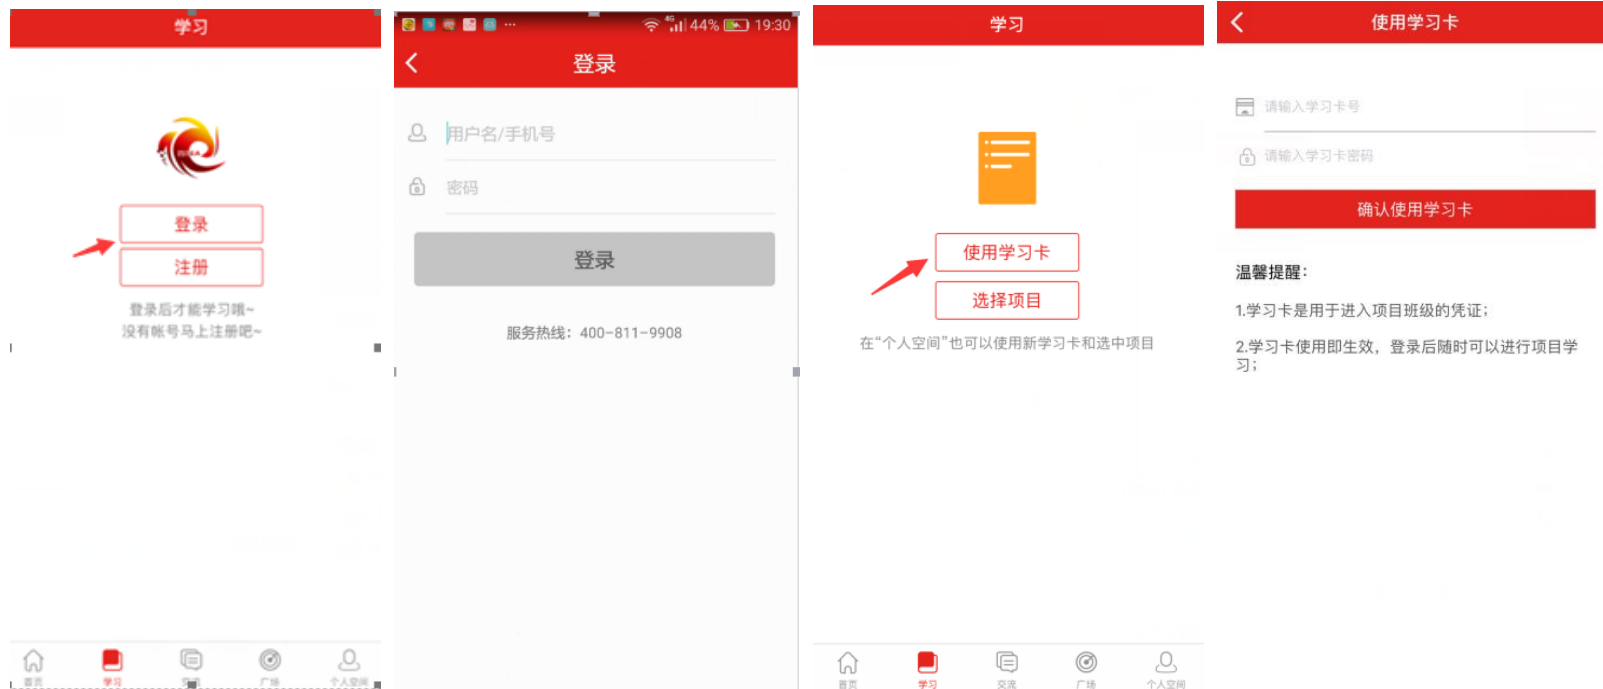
学习

登录

注册

登录后才能学习哦~
没有帐号马上注册吧~

首页 学习 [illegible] 广场 个人空间

4G 44% 19:30

登录

用户名/手机号

密码

登录

服务热线：400-811-9908

学习

使用学习卡

选择项目

在“个人空间”也可以使用新学习卡和选中项目

首页 学习 交流 广场 个人空间

使用学习卡

请输入学习卡号

请输入学习卡密码

确认使用学习卡

温馨提醒：

1.学习卡是用于进入项目班级的凭证；

2.学习卡使用即生效，登录后随时可以进行项目学习；